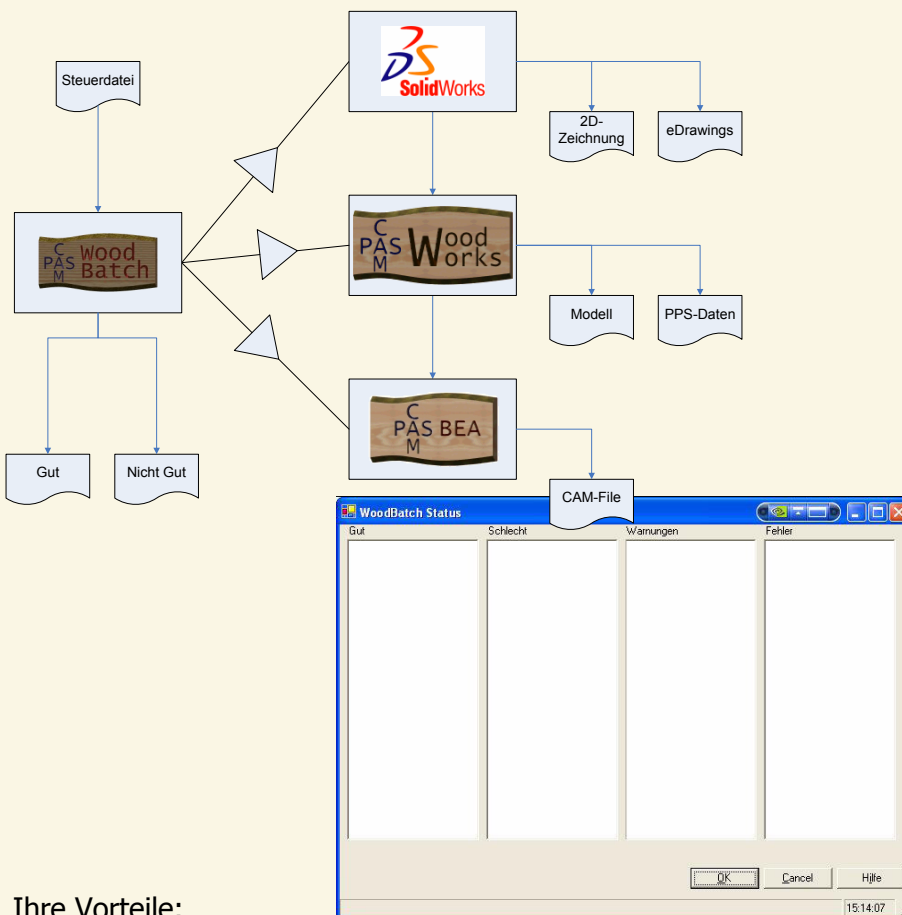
Steuerdatei

SolidWorks

2D-Zeichnung

eDrawings

C PAS M Wood Batch

C PAS M Wood Works

Modell

PPS-Daten

C PAS M BEA

Gut

Nicht Gut

CAM-File

WoodBatch Status

Gut

Schlecht

Warnungen

Fehler

OK

Cancel

Hilfe

15:14:07

Ihre Vorteile: